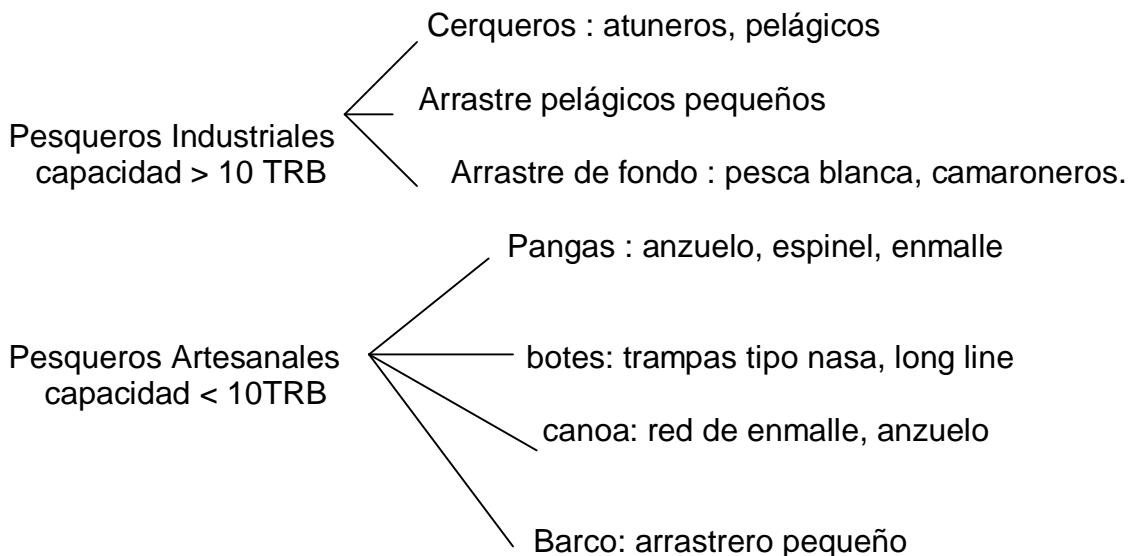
Pesqueros Industriales capacidad > 10 TRB

Cerqueros : atuneros, pelágicos

Arrastre pelágicos pequeños

Arrastre de fondo : pesca blanca, camaroneros.

Pesqueros Artesanales capacidad < 10TRB

Pangas : anzuelo, espinel, enmalle

botes: trampas tipo nasa, long line

canoa: red de enmalle, anzuelo

Barco: arrastrero pequeño